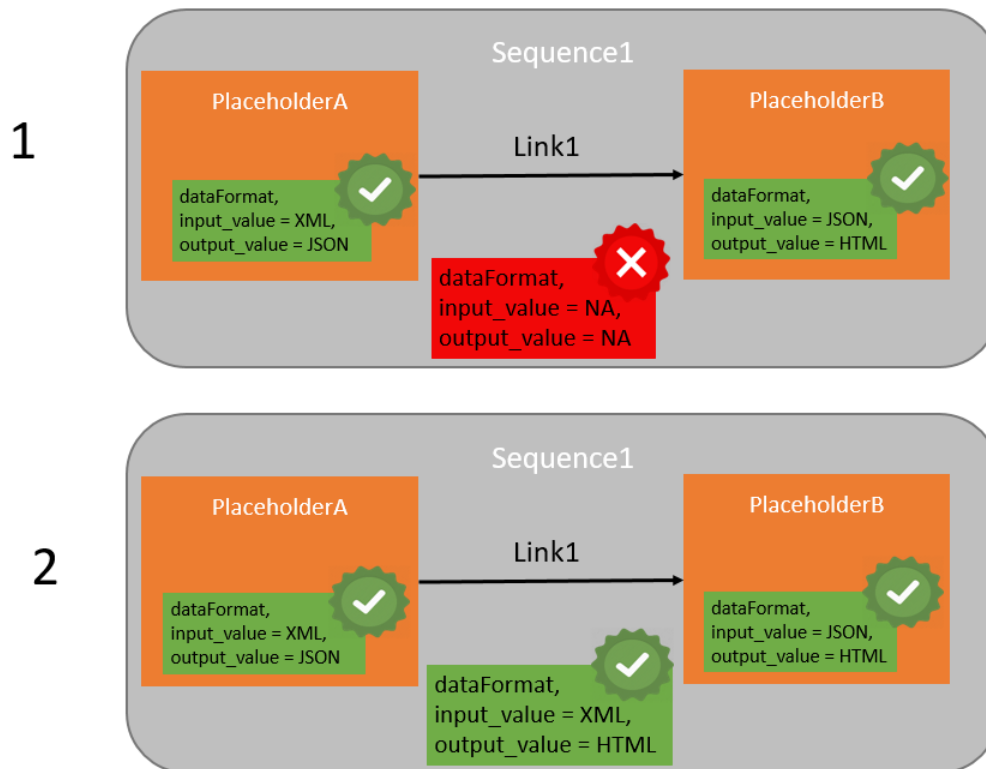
1

Sequence1

PlaceholderA

dataFormat,
input_value = XML,
output_value = JSON

Link1

PlaceholderB

dataFormat,
input_value = JSON,
output_value = HTML

dataFormat,
input_value = NA,
output_value = NA

2

Sequence1

PlaceholderA

dataFormat,
input_value = XML,
output_value = JSON

Link1

PlaceholderB

dataFormat,
input_value = JSON,
output_value = HTML

dataFormat,
input_value = XML,
output_value = HTML